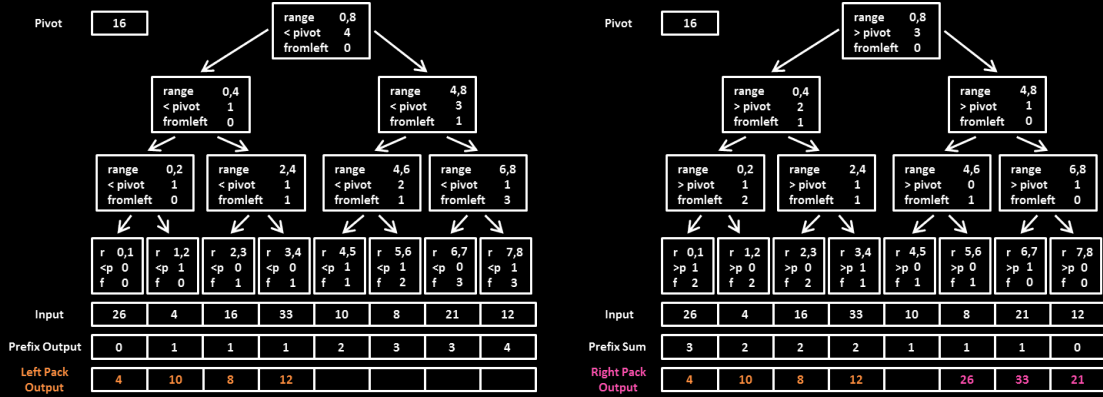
Pivot 16

range 0,8
< pivot 4
fromleft 0

range 0,4
< pivot 1
fromleft 0

range 4,8
< pivot 3
fromleft 1

range 0,2
< pivot 1
fromleft 0

range 2,4
< pivot 1
fromleft 1

range 4,6
< pivot 2
fromleft 1

range 6,8
< pivot 1
fromleft 3

r 0,1
<p 0
f 0

r 1,2
<p 1
f 0

r 2,3
<p 0
f 1

r 3,4
<p 0
f 1

r 4,5
<p 1
f 1

r 5,6
<p 1
f 2

r 6,7
<p 0
f 3

r 7,8
<p 1
f 3

| Input | 26 | 4 | 16 | 33 | 10 | 8 | 21 | 12 |
|---|---|---|---|---|---|---|---|---|
| Prefix Output | 0 | 1 | 1 | 1 | 2 | 3 | 3 | 4 |
| Left Pack Output | 4 | 10 | 8 | 12 | | | | |

Pivot 16

range 0,8
> pivot 3
fromleft 0

range 0,4
> pivot 2
fromleft 1

range 4,8
> pivot 1
fromleft 0

range 0,2
> pivot 1
fromleft 2

range 2,4
> pivot 1
fromleft 1

range 4,6
> pivot 0
fromleft 1

range 6,8
> pivot 1
fromleft 0

r 0,1
>p 1
f 2

r 1,2
>p 0
f 2

r 2,3
>p 0
f 2

r 3,4
>p 1
f 1

r 4,5
>p 0
f 1

r 5,6
>p 0
f 1

r 6,7
>p 1
f 0

r 7,8
>p 0
f 0

| Input | 26 | 4 | 16 | 33 | 10 | 8 | 21 | 12 |
|---|---|---|---|---|---|---|---|---|
| Prefix Sum | 3 | 2 | 2 | 2 | 1 | 1 | 1 | 0 |
| Right Pack Output | 4 | 10 | 8 | 12 | | 26 | 33 | 21 |